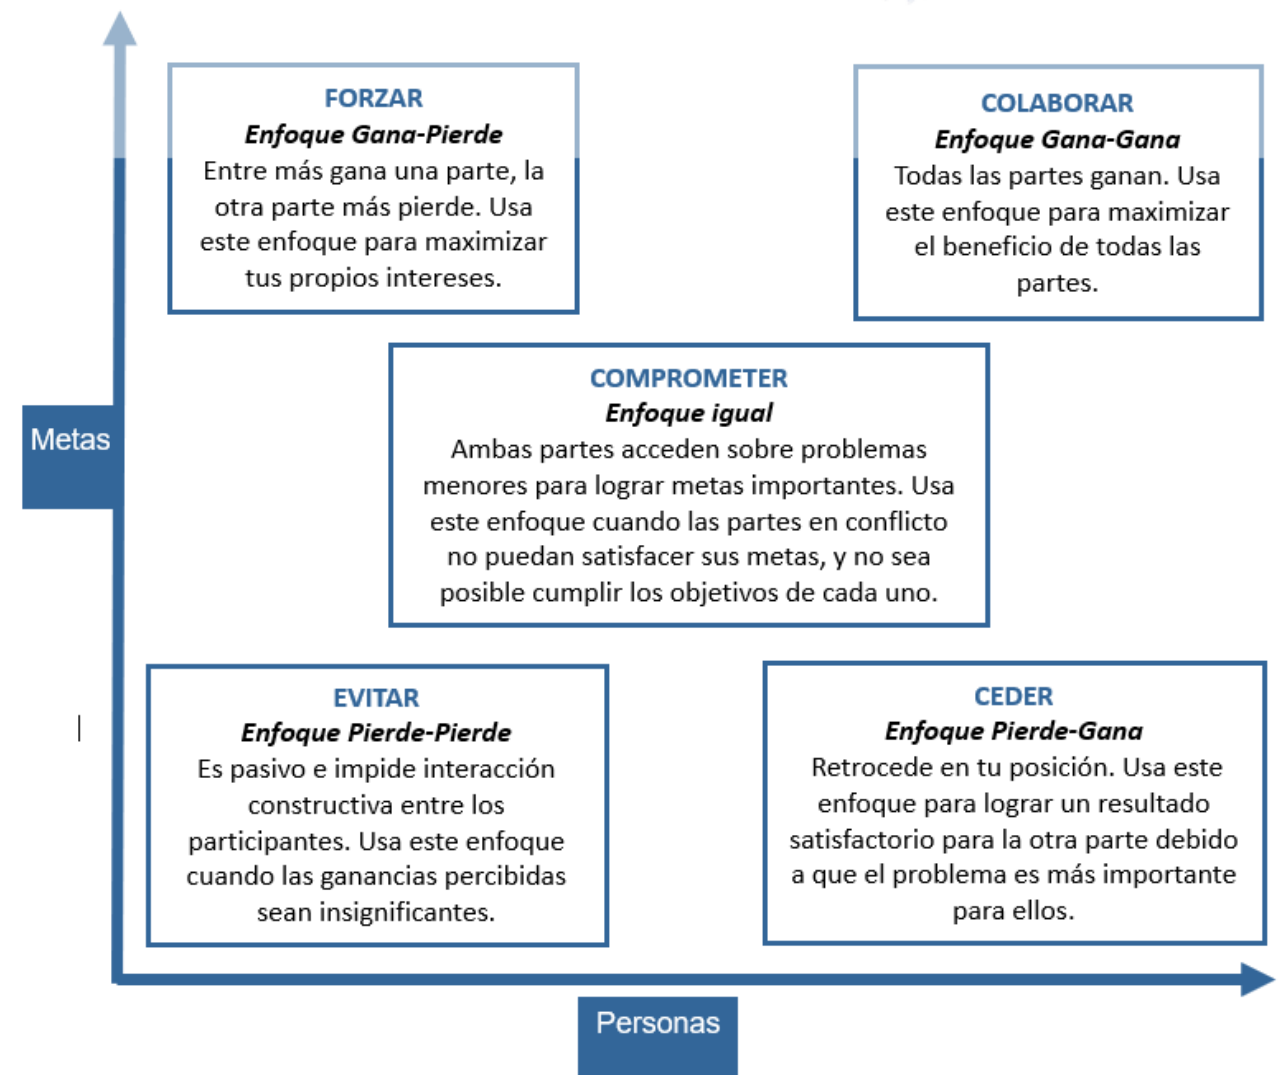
FORZAR
Enfoque Gana-Pierde
Entre más gana una parte, la otra parte más pierde. Usa este enfoque para maximizar tus propios intereses.

COLABORAR
Enfoque Gana-Gana
Todas las partes ganan. Usa este enfoque para maximizar el beneficio de todas las partes.

Metas

COMPROMETER
Enfoque igual
Ambas partes acceden sobre problemas menores para lograr metas importantes. Usa este enfoque cuando las partes en conflicto no puedan satisfacer sus metas, y no sea posible cumplir los objetivos de cada uno.

EVITAR
Enfoque Pierde-Pierde
Es pasivo e impide interacción constructiva entre los participantes. Usa este enfoque cuando las ganancias percibidas sean insignificantes.

CEDER
Enfoque Pierde-Gana
Retrocede en tu posición. Usa este enfoque para lograr un resultado satisfactorio para la otra parte debido a que el problema es más importante para ellos.

Personas